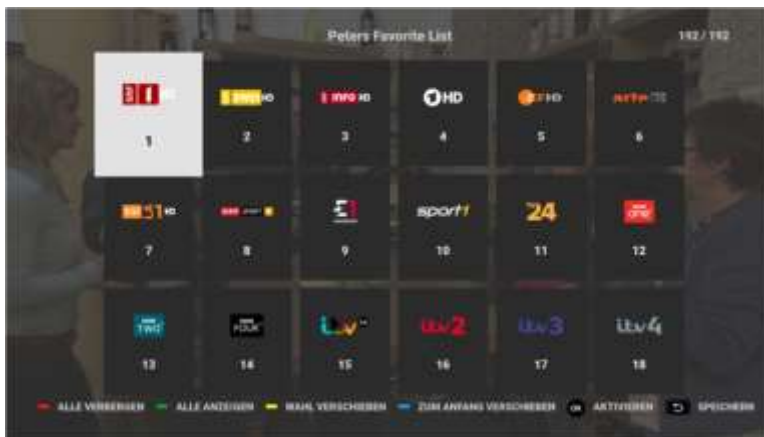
Peters Favorite List

192 / 192

1

2

3

HD

4

5

arte

6

7

8

9

sport1

10

24

11

one

12

TWO

13

FOUR

14

15

itv2

16

itv3

17

itv4

18

ALLE VERBERGEN ALLE ANZEIGEN WAHL VERSCHIEBEN ZUM ANFANG VERSCHIEBEN OK AKTIVIEREN SPEICHERN